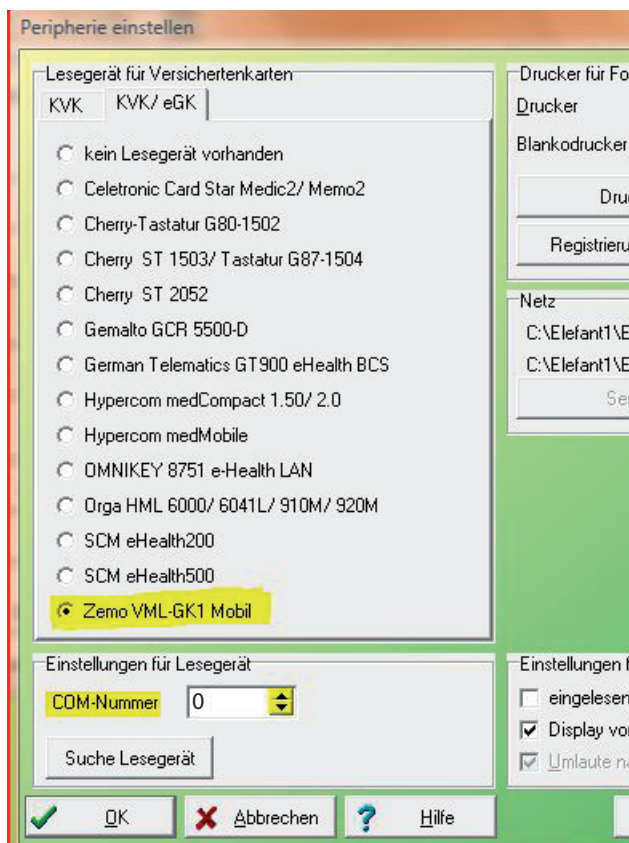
Peripherie einstellen

Lesegerät für Versichertenkarten

KVK | KVK/ eGK

kein Lesegerät vorhanden
Celetronic Card Star Medic2/ Memo2
Cherry-Tastatur G80-1502
Cherry ST 1503/ Tastatur G87-1504
Cherry ST 2052
Gemalto GCR 5500-D
German Telematics GT900 eHealth BCS
Hypercom medCompact 1.50/ 2.0
Hypercom medMobile
OMNIKEY 8751 e-Health LAN
Orga HML 6000/ 6041L/ 910M/ 920M
SCM eHealth200
SCM eHealth500
Zemo VML-GK1 Mobil

Drucker für Fo
Drucker
Blankodrucker
Dru
Registrieru

Netz
C:\Elefant1\E
C:\Elefant1\E
Se

Einstellungen für Lesegerät
COM-Nummer 0
Suche Lesegerät

Einstellungen f
eingelesen
Display vo
Umlaute n

OK
Abbrechen
Hilfe